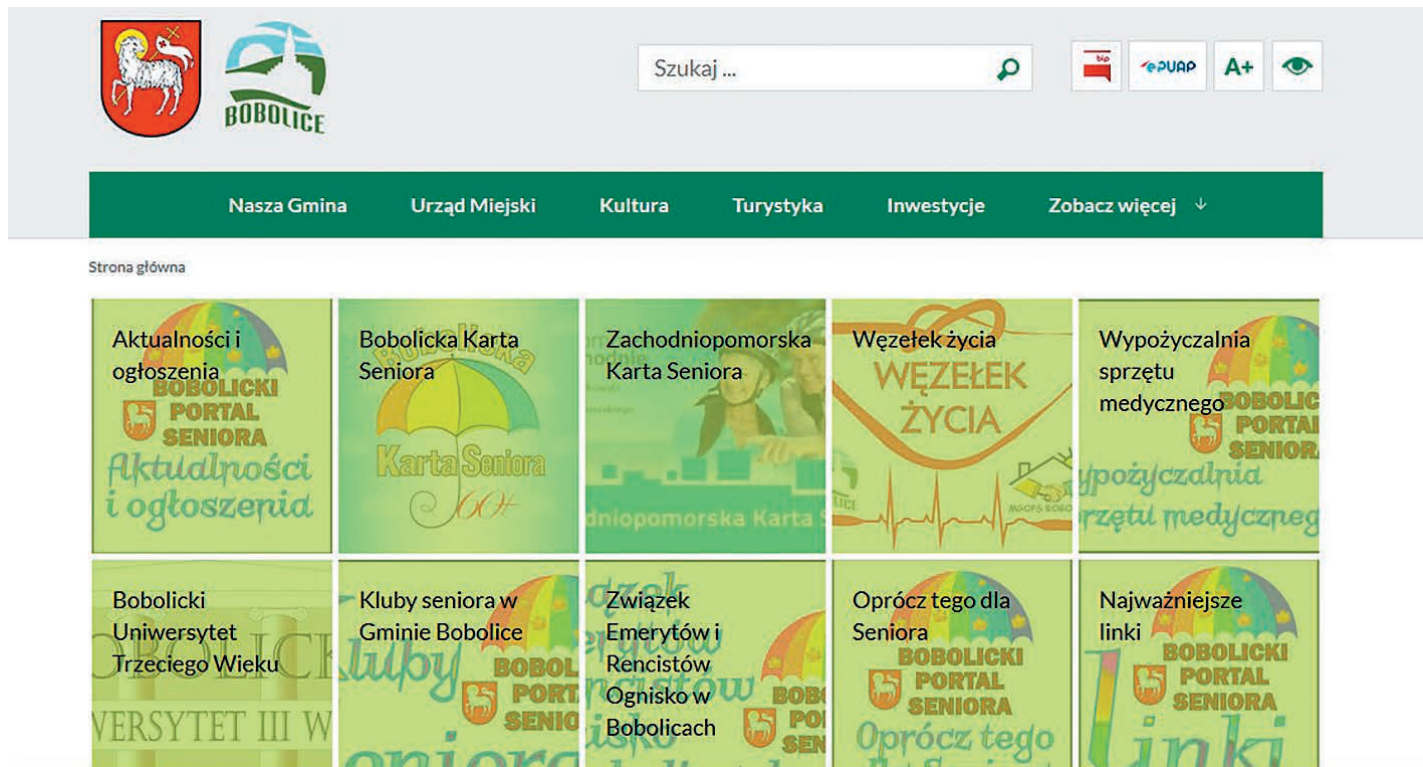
BOBOLICE

Szukaj ...

bip

ePUAP

A+

Nasza Gmina Urząd Miejski Kultura Turystyka Inwestycje Zobacz więcej

Strona główna

Aktualności i ogłoszenia

BOBOLICKI PORTAL SENIORA

Aktualności i ogłoszenia

Bobolicka Karta Seniora

Bobolicka

Karta Seniora

60+

Zachodniopomorska Karta Seniora

dniopomorska Karta S

Węzełek życia

WĘZEŁEK ŻYCIA

MGOPS BOBO

Wypożyczalnia sprzętu medycznego

BOBOLIC PORTAL SENIOR

ypożyczalnia rzętu medycznego

Bobolicki Uniwersytet Trzeciego Wieku

BOBOLICK

VERSYTET III W

Kluby seniora w Gminie Bobolice

Kluby seniora

BOBOL PORTA SENIO

Związek Emerytów i Rencistów Ognisko w Bobolicach

BOBO PO SEN

Oprócz tego dla Seniora

BOBOLICKI PORTAL SENIORA

Oprócz tego

Najważniejsze linki

BOBOLICKI PORTAL SENIORA

linki